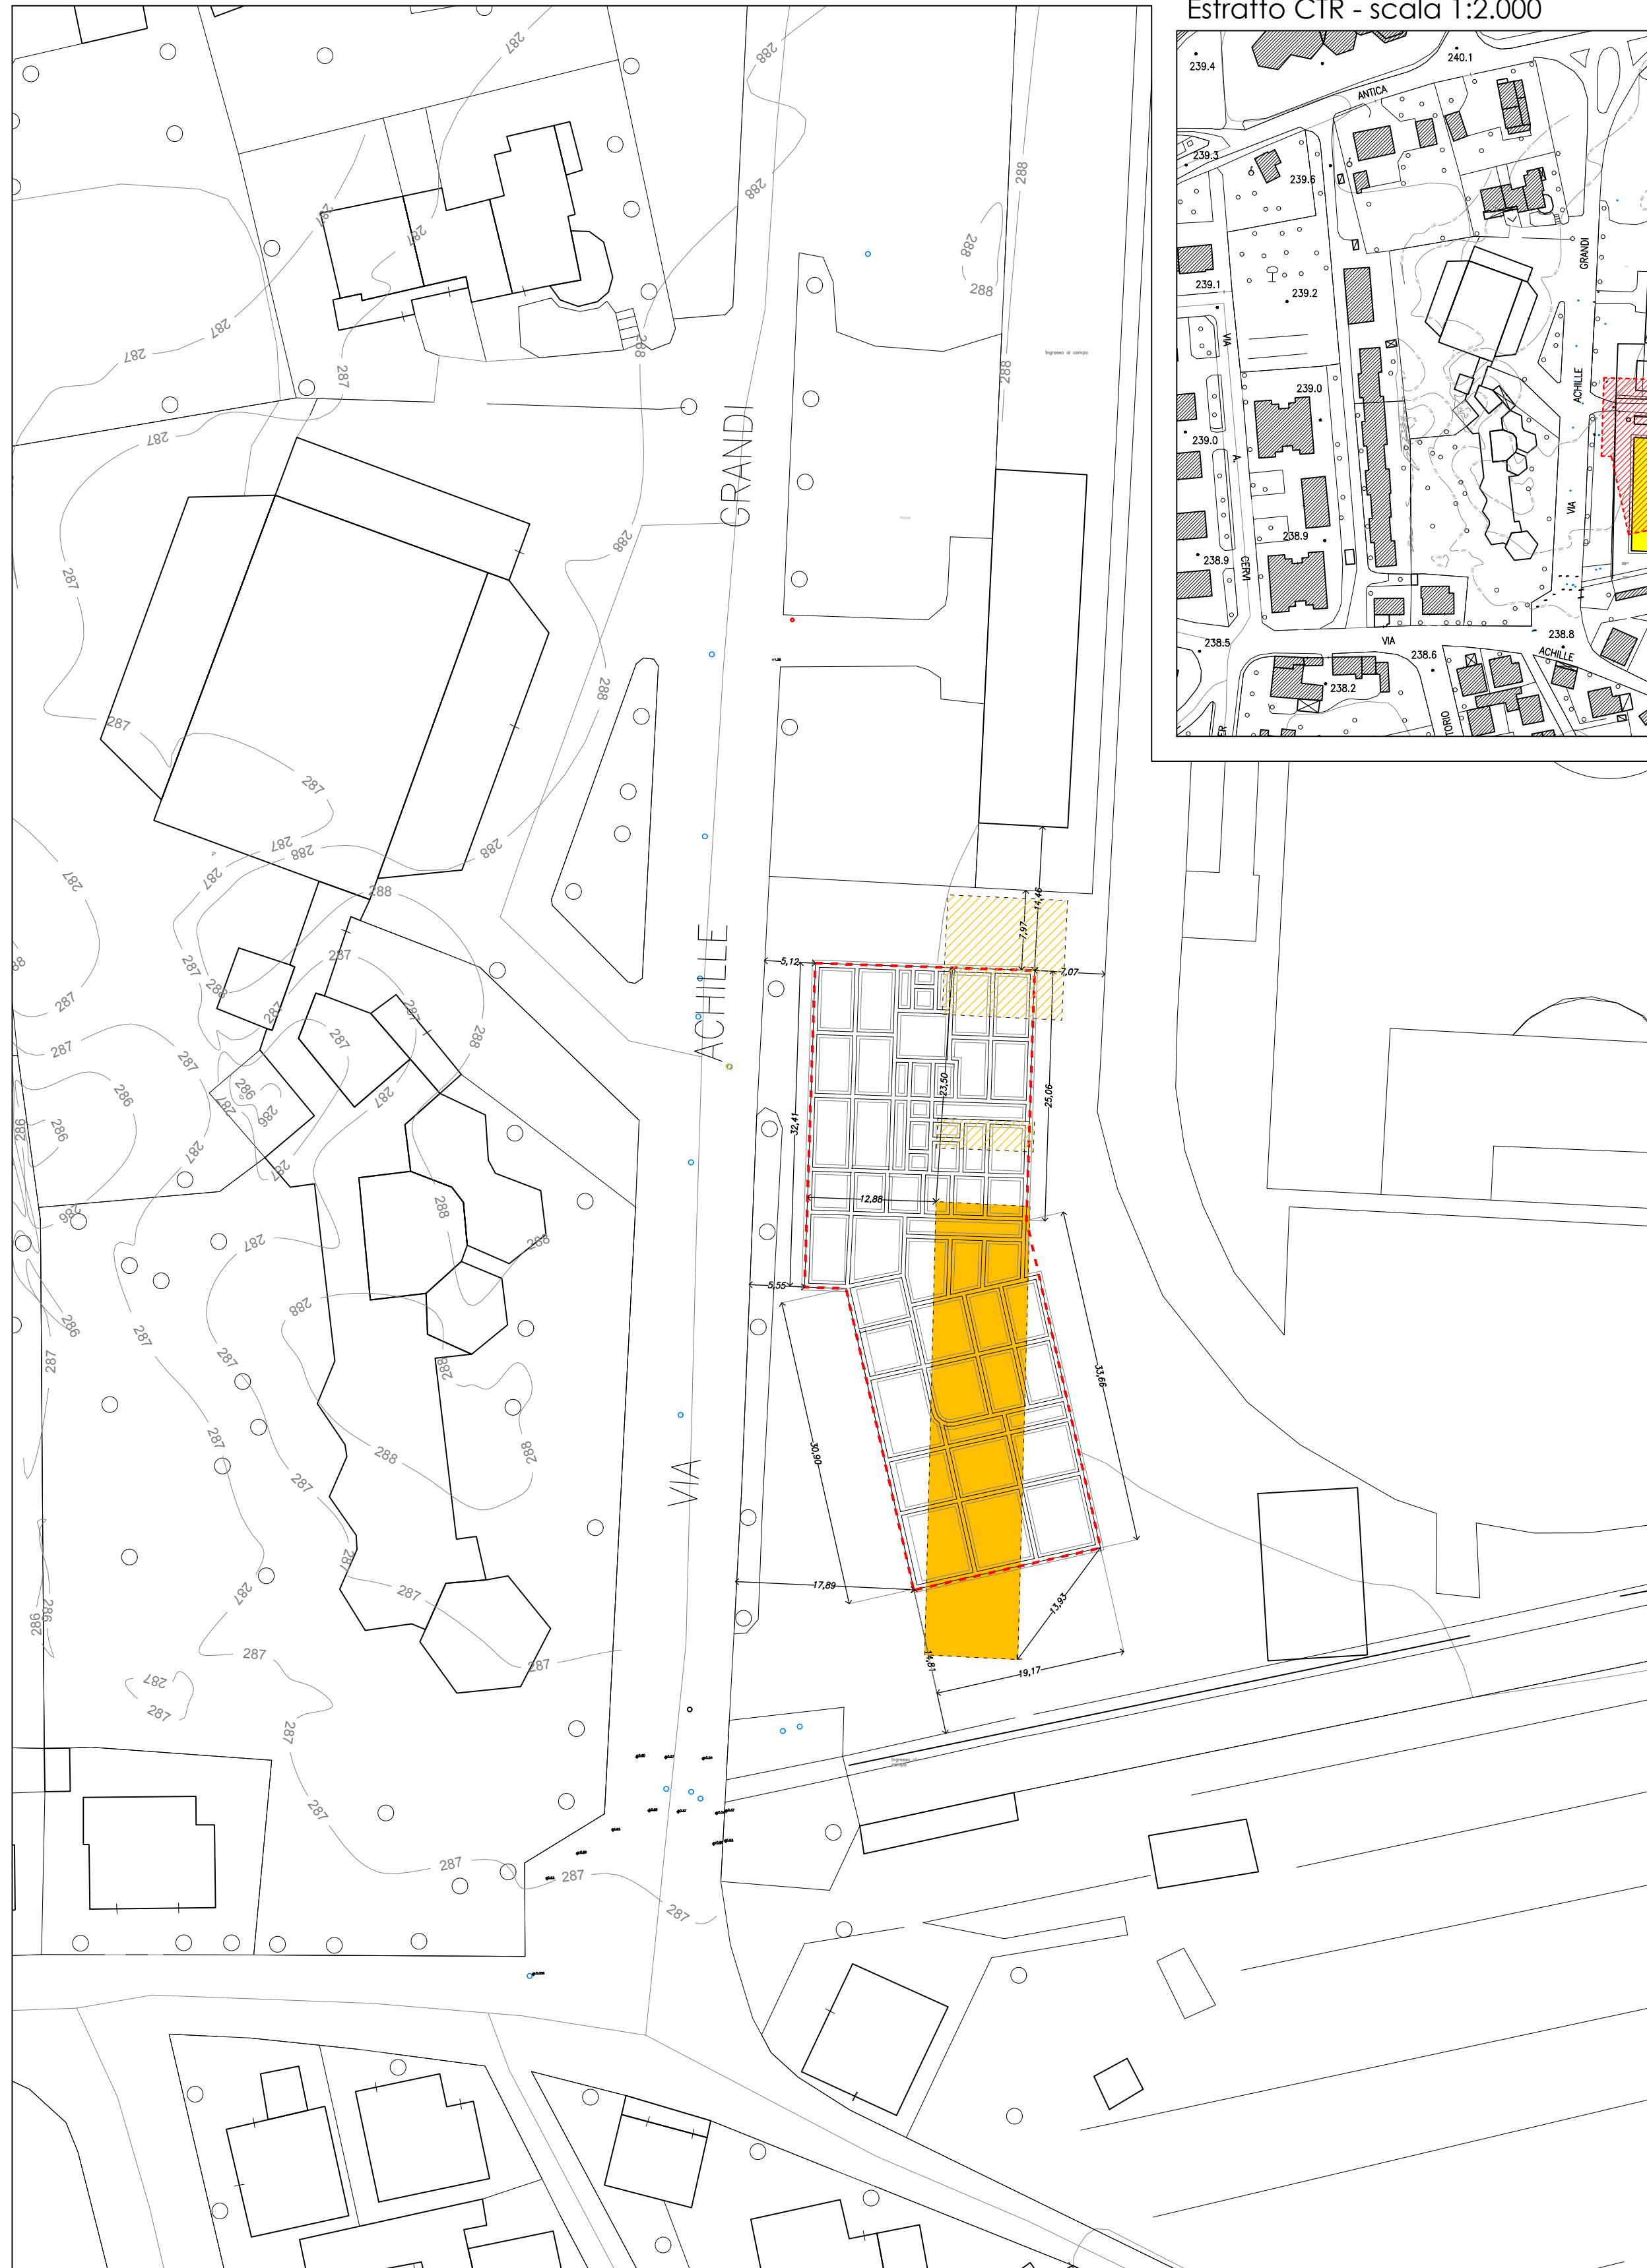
Estratto CTR - scala 1:2.000

239.4
240.1
ANTICA
239.3
239.6
GRANDI
239.1
239.2
VIA
239.0
239.0
A.
ACHILLE
VIA
238.9
238.9
CERI
238.8
238.5
VIA
238.6
ACHILLE
238.2
TORIO

287
288
288
287
288
287
287
287
288
288
287
287
GRANDI
288
288
288
287
287
ACHILLE
VIA
287
287
287
288
287
288
286
286
286
288
288
287
288
286
287
287
287
288
287
287
287
287
287
287
287
287
287
286
287
287
287

5,12
7,97
14,46
7,07
32,41
23,50
25,06
12,88
5,55
33,66
30,90
17,89
13,93
14,81
19,17